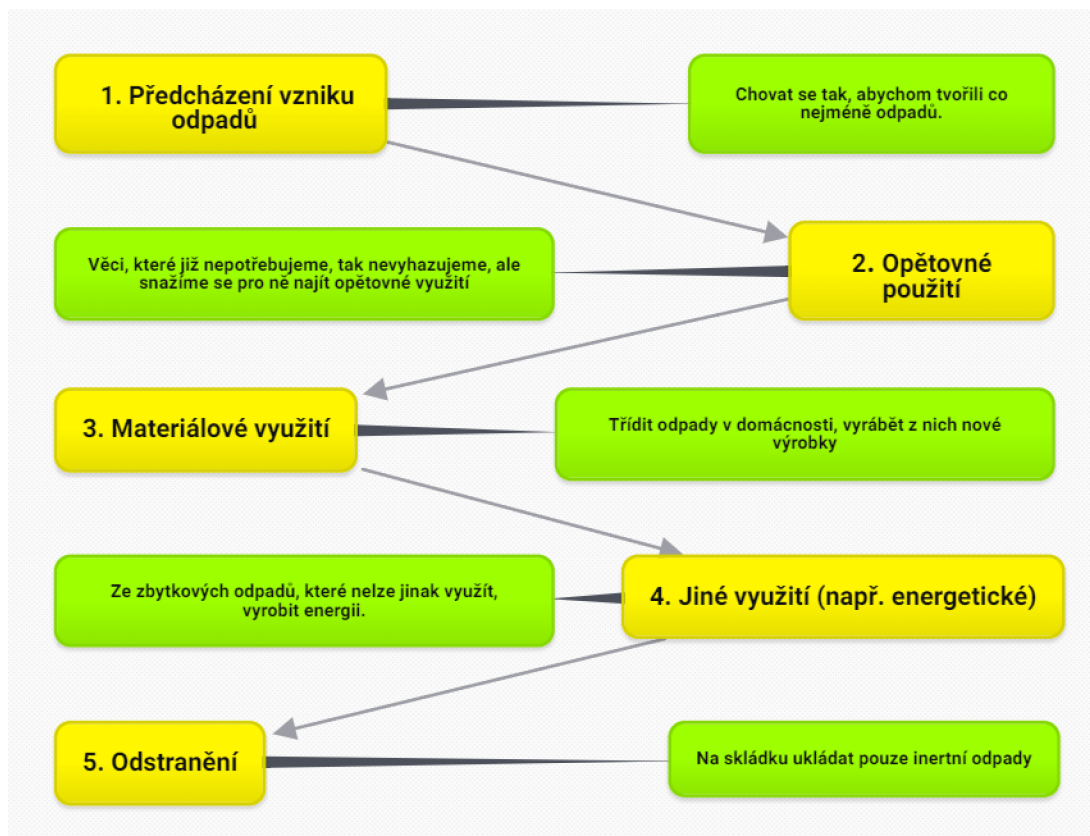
1. Předcházení vzniku odpadů

Chovat se tak, abychom tvořili co nejméně odpadů.

Věci, které již nepotřebujeme, tak nevyhazujeme, ale snažíme se pro ně najít opětovné využití

2. Opětovné použití

3. Materiálové využití

Třídit odpady v domácnosti, vyrábět z nich nové výrobky

Ze zbytkových odpadů, které nelze jinak využít, vyrobit energii.

4. Jiné využití (např. energetické)

5. Odstranění

Na skládku ukládat pouze inertní odpady